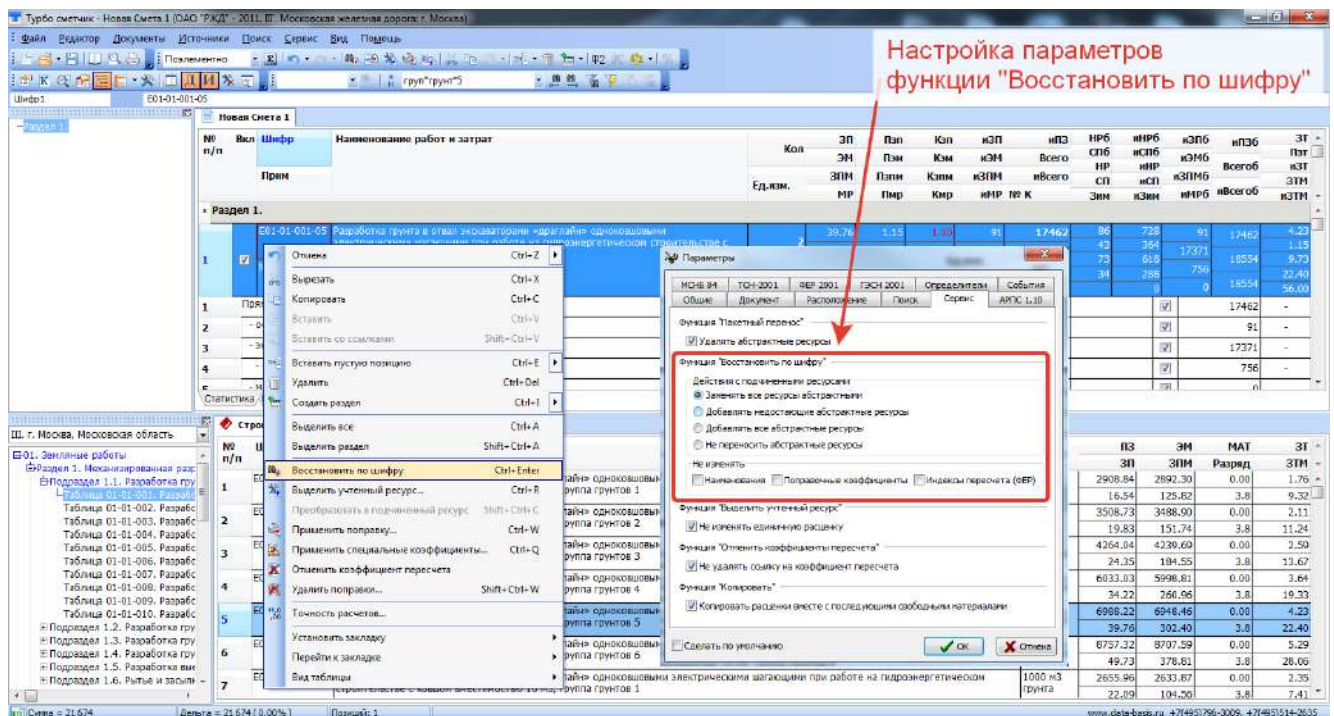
Турбо сметчик - Новая Смета 1 (ОАО "РЖД" - 2011, III. Московская железная дорога г. Москва)

Файл Редактор Документы Источники Поиск Сервис Вид Помощь

Настройка параметров функции "Восстановить по шифру"

Шифр 1 Е01-01-001-05

Новая Смета 1

Раздел 1.

| № п/п | Вкл | Шифр | Наименование работ и затрат | Кол | ЗП | Пзп | Кзп | иЗП | иПЗ | НРб | иНРб | кЗПб | иПЗб | ЗТ |
|---|---|---|---|---|---|---|---|---|---|---|---|---|---|---|
| | | Прим | | Ед.изм. | ЭМ ЗПМ МР | Пэм Пзпм Пмр | Кэм Кзпм Кмр | иЭМ иЗПМ иМР № К | Всего иВсего | СПб НР СП Зим | иСПб иНР иСП иЗим | кЭМб кЗПМб иМРб | Всего6 иВсего6 | Пзт иЗТ ЗТМ иЗТМ |

Раздел 1.

1 Е01-01-001-05 Разработка грунта в отвал экскаваторами «драглайн» одноковшовыми электрическими шагающими при работе на гидроэнергетическом строительстве с

39.76 1.15 1.00 91 17462 86 728 91 17462 4.23 43 364 17371 1.15 73 618 18554 9.73 34 288 756 22.40 0 18554 56.00

Отмена Ctrl+Z
Вырезать Ctrl+X
Копировать Ctrl+C
Вставить Ctrl+V
Вставить со ссылками Shift+Ctrl+V
Вставить пустую позицию Ctrl+E
Удалить Ctrl+Del
Создать раздел Ctrl+I
Выделить все Ctrl+A
Выделить раздел Shift+Ctrl+A
Восстановить по шифру Ctrl+Enter
Выделить учтенный ресурс... Ctrl+R
Преобразовать в подчиненный ресурс Shift+Ctrl+C
Применить поправку... Ctrl+W
Применить специальные коэффициенты... Ctrl+Q
Отменить коэффициент пересчета
Удалить поправки... Shift+Ctrl+W
Точность расчетов...
Установить закладку
Перейти к закладке
Вид таблицы

Параметры

МСНБ 84 | ТСН-2001 | ФЕР 2001 | ГЭСН 2001 | Определители | События
Общие | Документ | Расположение | Поиск | Сервис | АРПС 1.10

Функция "Пакетный перенос"
Удалять абстрактные ресурсы

Функция "Восстановить по шифру"
Действия с подчиненными ресурсами
Заменять все ресурсы абстрактными
Добавлять недостающие абстрактные ресурсы
Добавлять все абстрактные ресурсы
Не переносить абстрактные ресурсы
Не изменять
Наименования Поправочные коэффициенты Индексы пересчета (ФЕР)

Функция "Выделить учтенный ресурс"
Не изменять единичную расценку

Функция "Отменить коэффициенты пересчета"
Не удалять ссылку на коэффициент пересчета

Функция "Копировать"
Копировать расценки вместе с последующими свободными материалами

Сделать по умолчанию
ОК Отмена

1 Пря | 17462 -
2 | 91 -
3 | 17371 -
4 | 756 -
Статистика

III. г. Москва, Московская область
01. Земляные работы
Раздел 1. Механизированная раз
Подраздел 1.1. Разработка гру
Таблица 01-01-001. Разрабо
Таблица 01-01-002. Разрабо
Таблица 01-01-003. Разрабо
Таблица 01-01-004. Разрабо
Таблица 01-01-005. Разрабо
Таблица 01-01-006. Разрабо
Таблица 01-01-007. Разрабо
Таблица 01-01-008. Разрабо
Таблица 01-01-009. Разрабо
Таблица 01-01-010. Разрабо
Подраздел 1.2. Разработка гру
Подраздел 1.3. Разработка гру
Подраздел 1.4. Разработка гру
Подраздел 1.5. Разработка вы
Подраздел 1.6. Рытье и засып

Стро

| № п/п | | | ПЗ ЗП | ЭМ ЗПМ | МАТ Разряд | ЗТ ЗТМ |
|---|---|---|---|---|---|---|
| 1 | Е0 | лайн» одноковшовым группа грунтов 1 | 2908.84 16.54 | 2892.30 125.82 | 0.00 3.8 | 1.76 9.32 |
| 2 | Е0 | лайн» одноковшовым группа грунтов 2 | 3508.73 19.83 | 3488.90 151.74 | 0.00 3.8 | 2.11 11.24 |
| 3 | Е0 | лайн» одноковшовым группа грунтов 3 | 4264.04 24.35 | 4239.69 184.55 | 0.00 3.8 | 2.50 13.67 |
| 4 | Е0 | лайн» одноковшовым группа грунтов 4 | 6033.03 34.22 | 5998.81 260.96 | 0.00 3.8 | 3.64 19.33 |
| 5 | Е0 | лайн» одноковшовым группа грунтов 5 | 6988.22 39.76 | 6948.46 302.40 | 0.00 3.8 | 4.23 22.40 |
| 6 | Е0 | лайн» одноковшовым группа грунтов 6 | 8757.32 49.73 | 8707.59 378.81 | 0.00 3.8 | 5.29 28.06 |
| 7 | Е0 | лайн» одноковшовыми электрическими шагающими при работе на гидроэнергетическом строительстве с ковшом вместимостью 10 м3, группа грунтов 1 1000 м3 грунта | 2655.96 22.09 | 2633.87 104.50 | 0.00 3.8 | 2.35 7.41 |

Сумма = 21 674 | Дельта = 21 674 ( 0.00% ) | Позиций: 1
www.data-basis.ru +7(495)796-3009, +7(495)514-2635